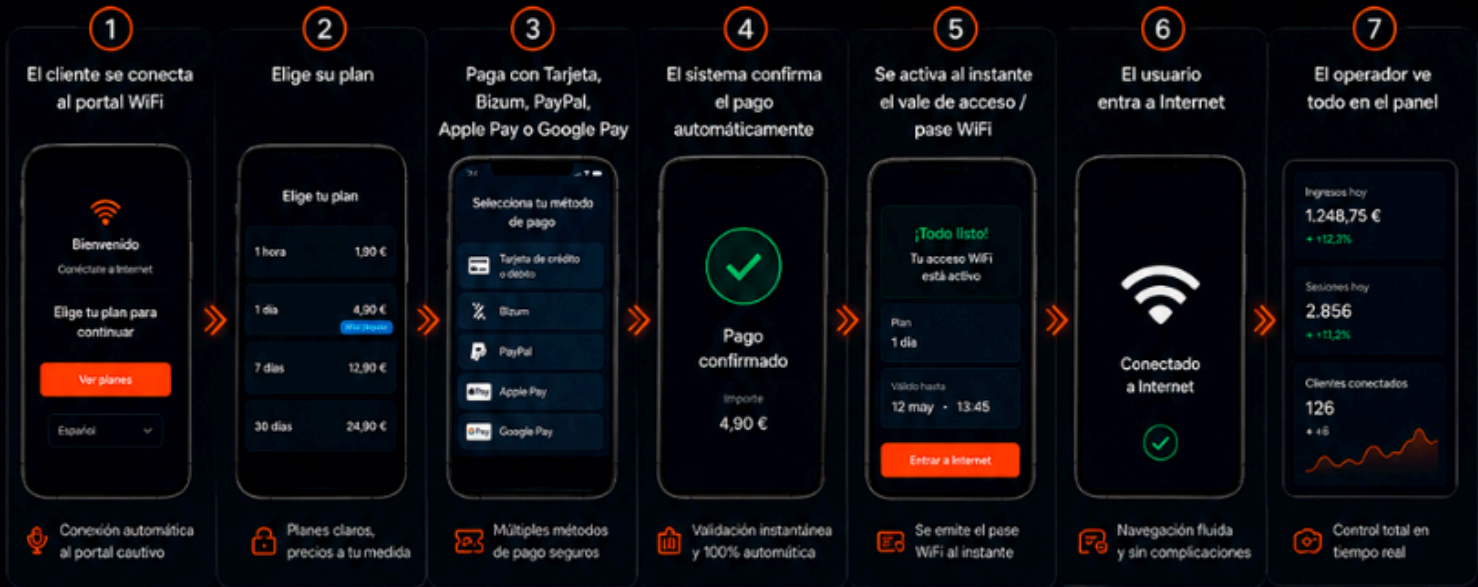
1

El cliente se conecta al portal WiFi

Bienvenido

Conéctate a Internet

Elige tu plan para continuar

Ver planes

Español

Conexión automática al portal cautivo

2

Elige su plan

Elige tu plan

| 1 hora | 1,90 € |
|---|---|
| 1 día | 4,90 € |
| 7 días | 12,90 € |
| 30 días | 24,90 € |

Más popular

Planes claros, precios a tu medida

3

Paga con Tarjeta, Bizum, PayPal, Apple Pay o Google Pay

Selecciona tu método de pago

Tarjeta de crédito o débito

Bizum

PayPal

Apple Pay

Google Pay

Múltiples métodos de pago seguros

4

El sistema confirma el pago automáticamente

Pago confirmado

Importe

4,90 €

Validación instantánea y 100% automática

5

Se activa al instante el vale de acceso / pase WiFi

¡Todo listo!

Tu acceso WiFi está activo

Plan

1 día

Válido hasta

12 may · 13:45

Entrar a Internet

Se emite el pase WiFi al instante

6

El usuario entra a Internet

Conectado a Internet

Navegación fluida y sin complicaciones

7

El operador ve todo en el panel

Ingresos hoy

1.248,75 €

+ 12,3%

Sesiones hoy

2.856

+ 11,2%

Clientes conectados

126

+ 6

Control total en tiempo real